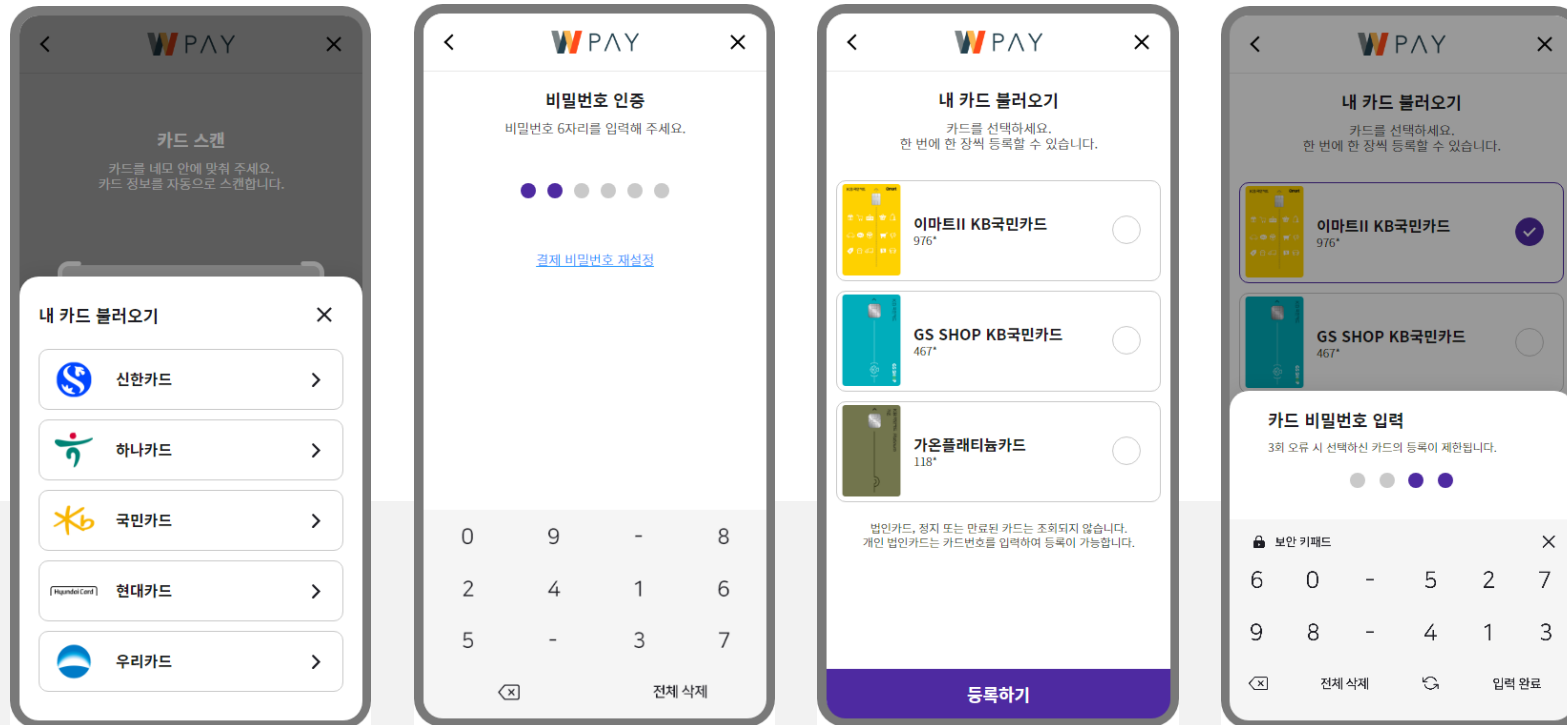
<
W PAY
×

카드 스캔
카드를 네모 안에 맞춰 주세요.
카드 정보를 자동으로 스캔합니다.

내 카드 불러오기 ×
신한카드 >
하나카드 >
국민카드 >
Hyundai Card 현대카드 >
우리카드 >

<
W PAY
×

비밀번호 인증
비밀번호 6자리를 입력해 주세요.

결제 비밀번호 재설정

| 0 | 9 | - | 8 |
|---|---|---|---|
| 2 | 4 | 1 | 6 |
| 5 | - | 3 | 7 |

전체 삭제

<
W PAY
×

내 카드 불러오기
카드를 선택하세요.
한 번에 한 장씩 등록할 수 있습니다.

이마트II KB국민카드
976*

GS SHOP KB국민카드
467*

가온플래티늄카드
118*

법인카드, 정지 또는 만료된 카드는 조회되지 않습니다.
개인 법인카드는 카드번호를 입력하여 등록이 가능합니다.

등록하기

<
W PAY
×

내 카드 불러오기
카드를 선택하세요.
한 번에 한 장씩 등록할 수 있습니다.

이마트II KB국민카드
976*

GS SHOP KB국민카드
467*

카드 비밀번호 입력
3회 오류 시 선택하신 카드의 등록이 제한됩니다.

보안 키패드 ×

| 6 | 0 | - | 5 | 2 | 7 |
|---|---|---|---|---|---|
| 9 | 8 | - | 4 | 1 | 3 |

전체 삭제
입력 완료